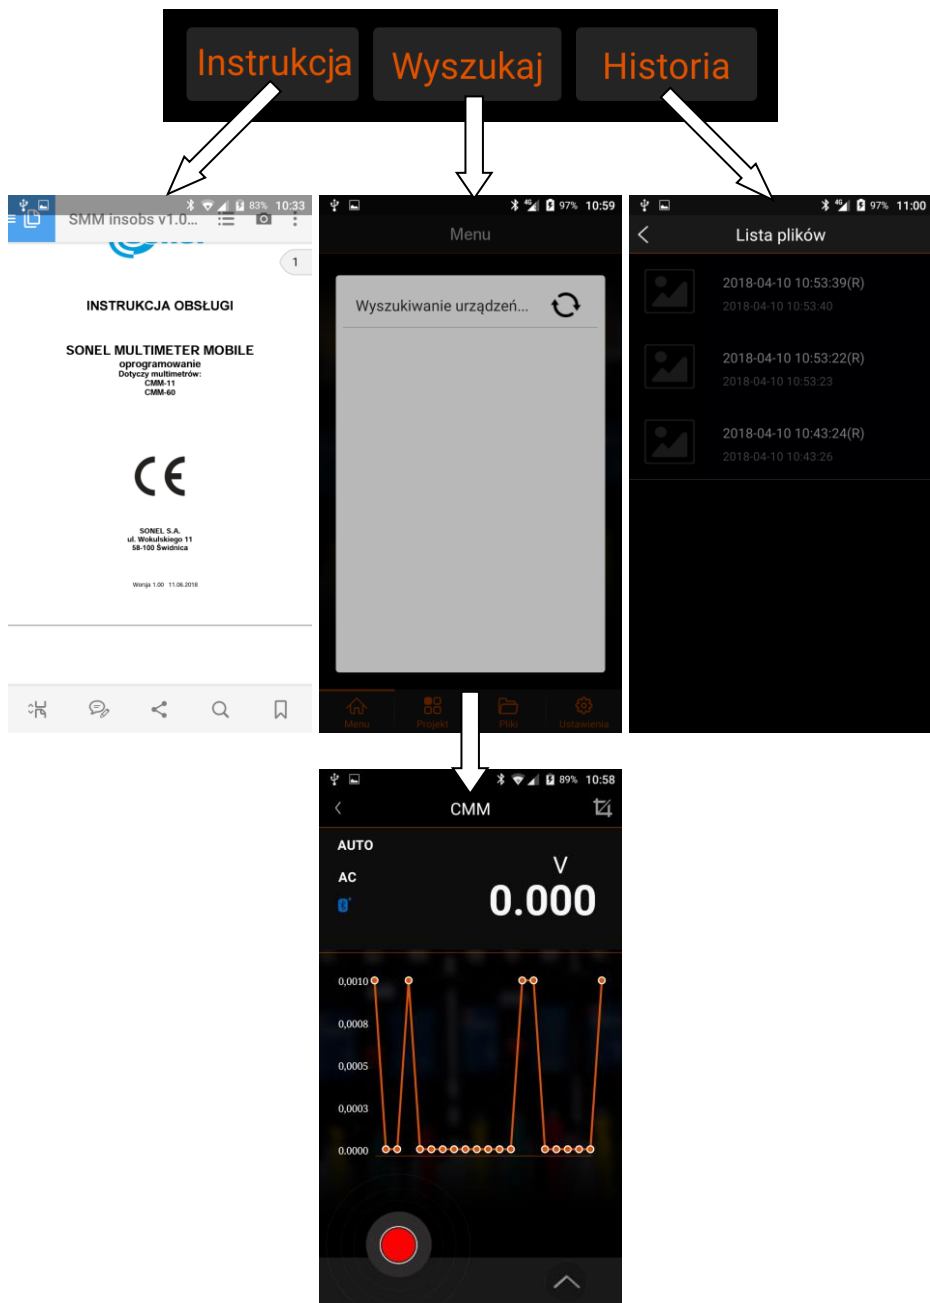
Instrukcja Wyszukaj Historia

83% 10:33
SMM insobs v1.0...
1

INSTRUKCJA OBSŁUGI

SONEL MULTIMETER MOBILE
oprogramowanie
Dotyczy multimetrów:
CMM-11
CMM-60

CE

SONEL S.A.
ul. Wokulskiego 11
58-100 Świdnica

Wersja 1.00 11.06.2018

97% 10:59
Menu
Wyszukiwanie urządzeń...
Menu Projekt Pliki Ustawienia

97% 11:00
Lista plików
2018-04-10 10:53:39(R)
2018-04-10 10:53:40
2018-04-10 10:53:22(R)
2018-04-10 10:53:23
2018-04-10 10:43:24(R)
2018-04-10 10:43:26

89% 10:58
CMM
AUTO
AC
V
0.000
0,0010
0,0008
0,0005
0,0003
0,0000